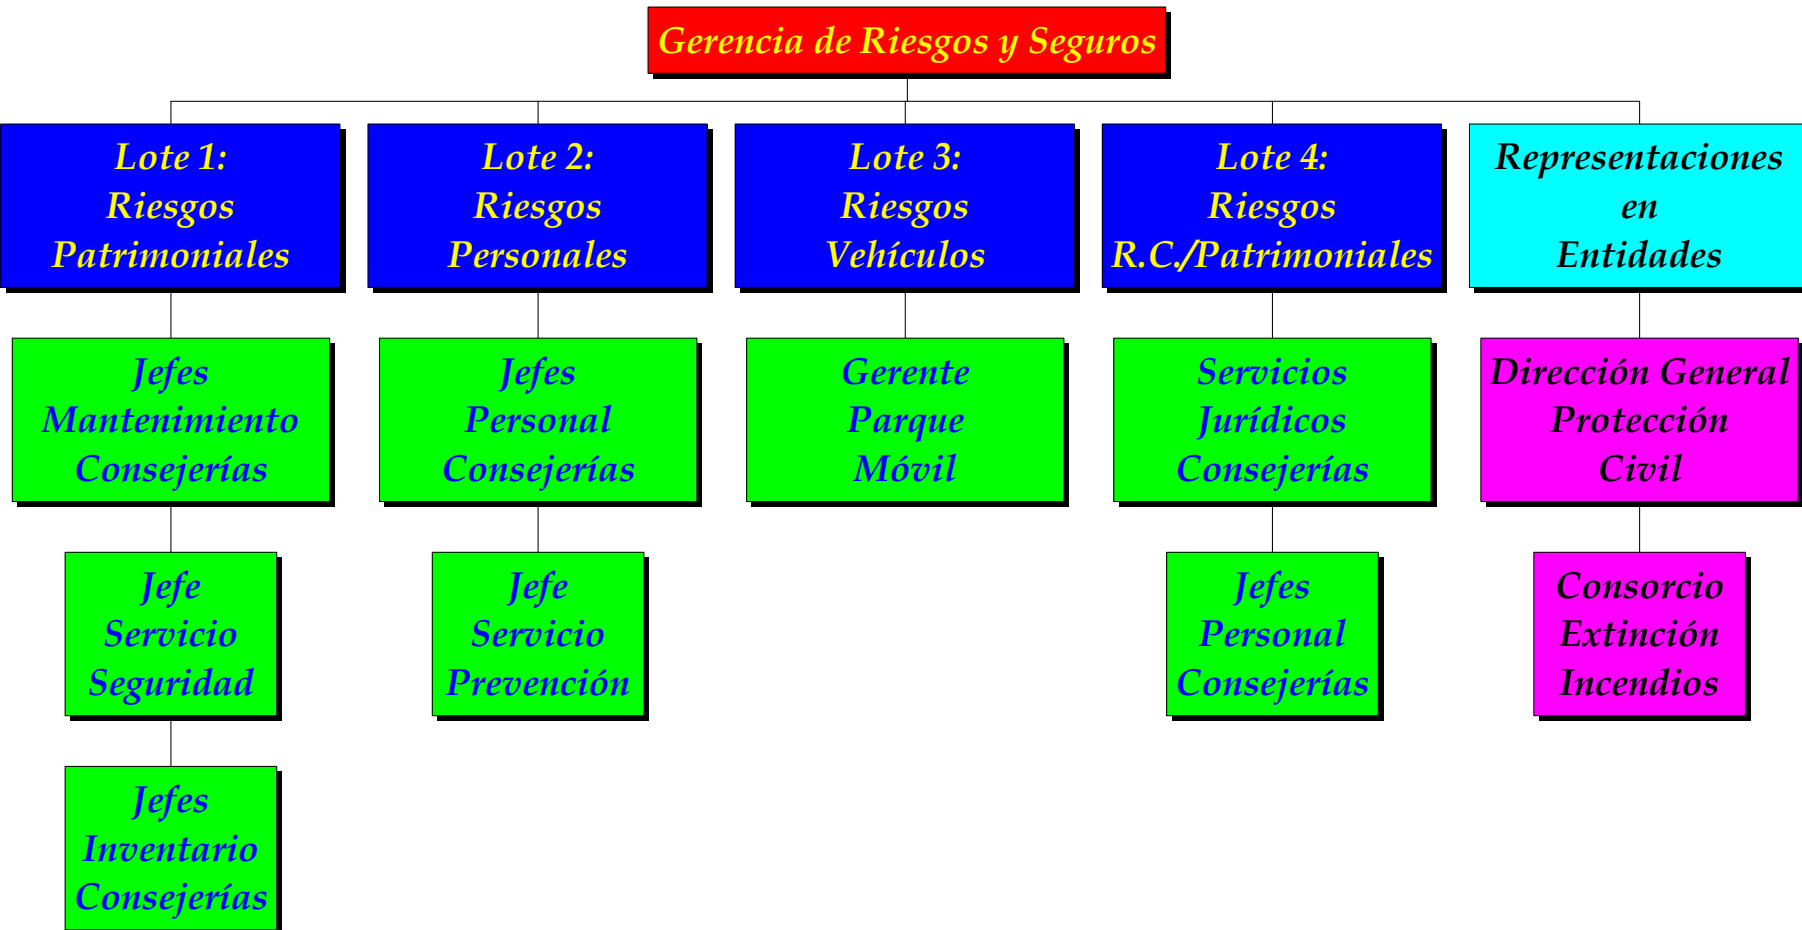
Gerencia de Riesgos y Seguros

Lote 1: Riesgos Patrimoniales

Jefes Mantenimiento Consejerías

Jefe Servicio Seguridad

Jefes Inventario Consejerías

Lote 2: Riesgos Personales

Jefes Personal Consejerías

Jefe Servicio Prevención

Lote 3: Riesgos Vehículos

Gerente Parque Móvil

Lote 4: Riesgos R.C./Patrimoniales

Servicios Jurídicos Consejerías

Jefes Personal Consejerías

Representaciones en Entidades

Dirección General Protección Civil

Consorcio Extinción Incendios